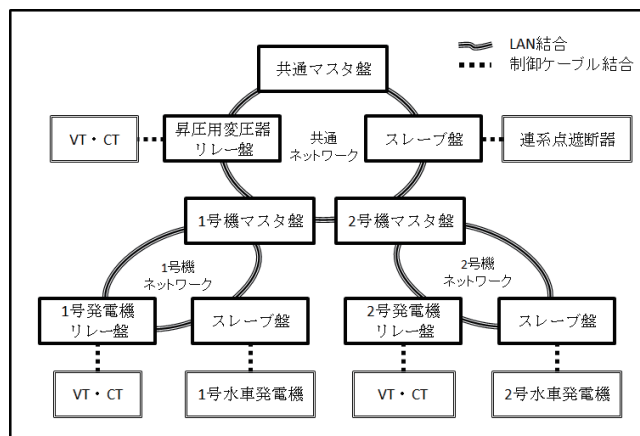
LAN結合
制御ケーブル結合

共通マスタ盤

VT・CT

昇圧用変圧器リレー盤

共通ネットワーク

スレーブ盤

連系点遮断器

1号機マスタ盤

2号機マスタ盤

1号機ネットワーク

2号機ネットワーク

1号発電機リレー盤

スレーブ盤

2号発電機リレー盤

スレーブ盤

VT・CT

1号水車発電機

VT・CT

2号水車発電機